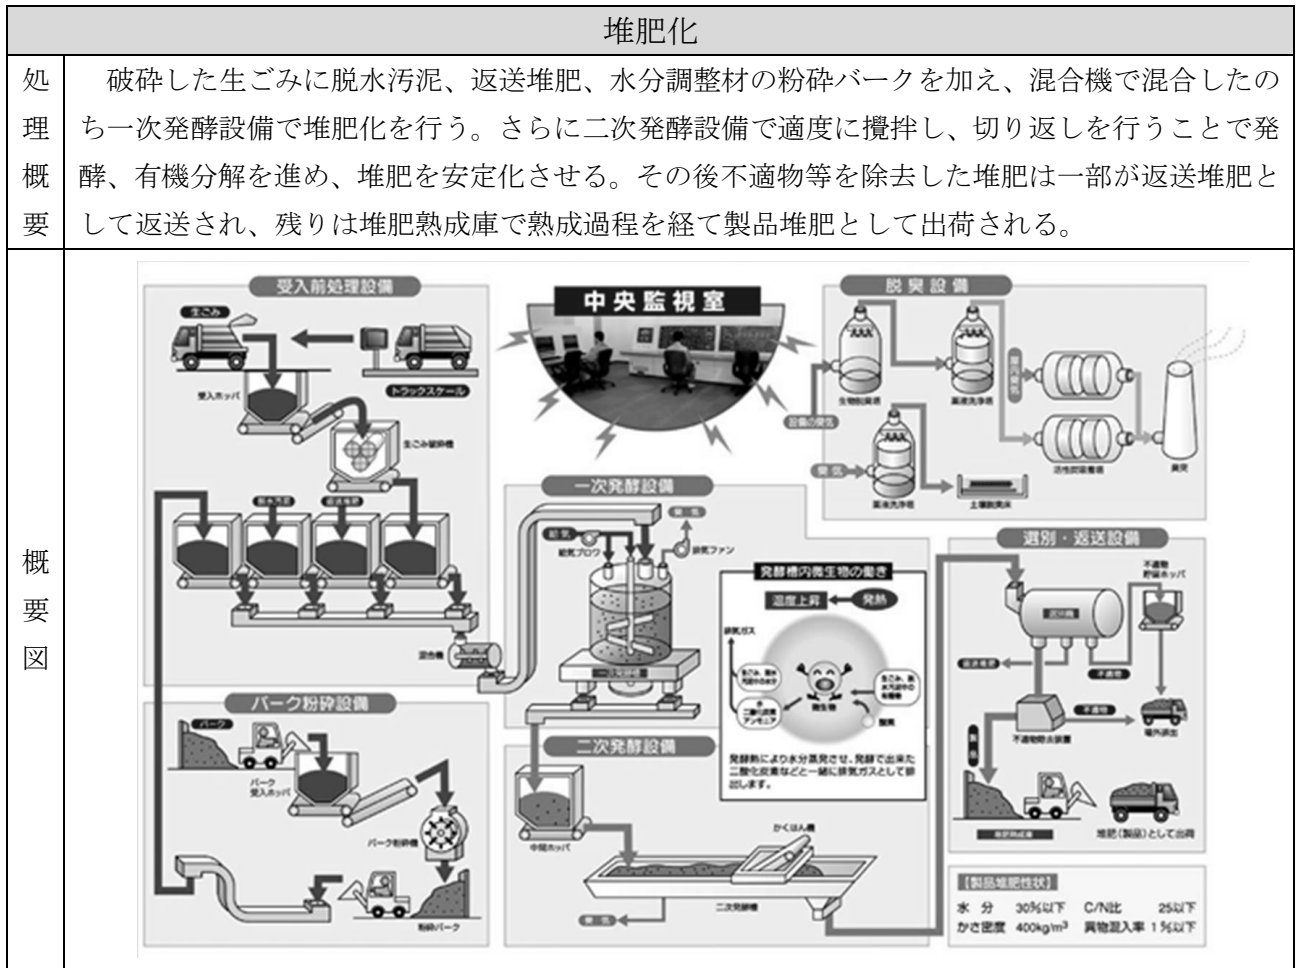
| 堆肥化 | |
|---|---|
| 処理概要 | 破砕した生ごみに脱水汚泥、返送堆肥、水分調整材の粉砕バークを加え、混合機で混合したのち一次発酵設備で堆肥化を行う。さらに二次発酵設備で適度に攪拌し、切り返しを行うことで発酵、有機分解を進め、堆肥を安定化させる。その後不適物等を除去した堆肥は一部が返送堆肥として返送され、残りは堆肥熟成庫で熟成過程を経て製品堆肥として出荷される。 |
| 概要図 | 受入前処理設備 生ごみ トラックスケール 受入ホッパ 生ごみ破砕機 脱水汚泥 返送堆肥 混合機 中央監視室 脱臭設備 生物脱臭塔 薬液洗浄塔 活性炭吸着塔 排気 薬液洗浄塔 土壌脱臭床 一次発酵設備 給気ブロワ 排気ファン 発酵槽内微生物の働き 温度上昇 発熱 排気ガス 微生物 酸素 発酵熱により水分蒸発させ、発酵で出来た二酸化炭素などと一緒に排気ガスとして排出します。 選別・返送設備 不適物貯留ホッパ 返送堆肥 不適物 場外搬出 不適物除去装置 堆肥熟成庫 堆肥（製品）として出荷 バーク粉砕設備 バーク バーク受入ホッパ バーク粉砕機 粉砕バーク 二次発酵設備 中間ホッパ かくはん機 二次発酵槽 【製品堆肥性状】 水 分 30%以下 C/N比 25以下 かさ密度 400kg/m$^3$ 異物混入率 1%以下 |